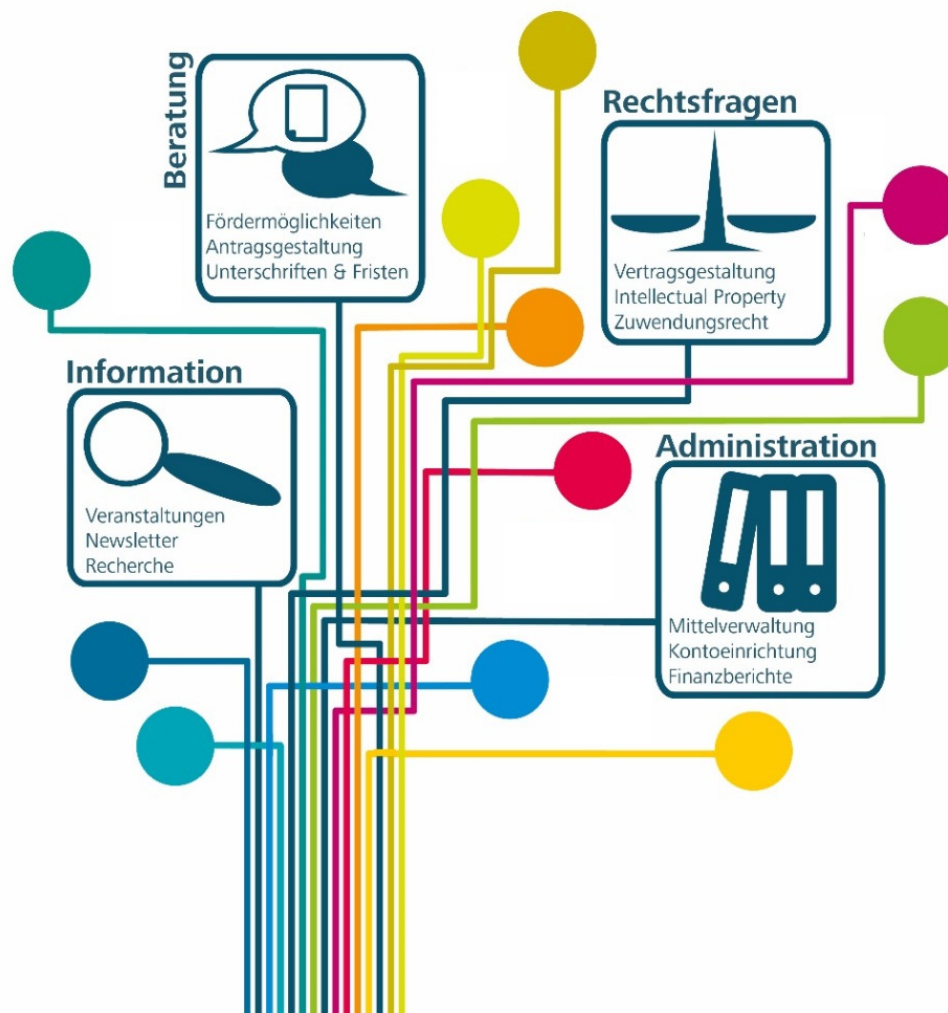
Beratung

Fördermöglichkeiten
Antragsgestaltung
Unterschriften & Fristen

Rechtsfragen

Vertragsgestaltung
Intellectual Property
Zuwendungsrecht

Information

Veranstaltungen
Newsletter
Recherche

Administration

Mittelverwaltung
Kontoeinrichtung
Finanzberichte